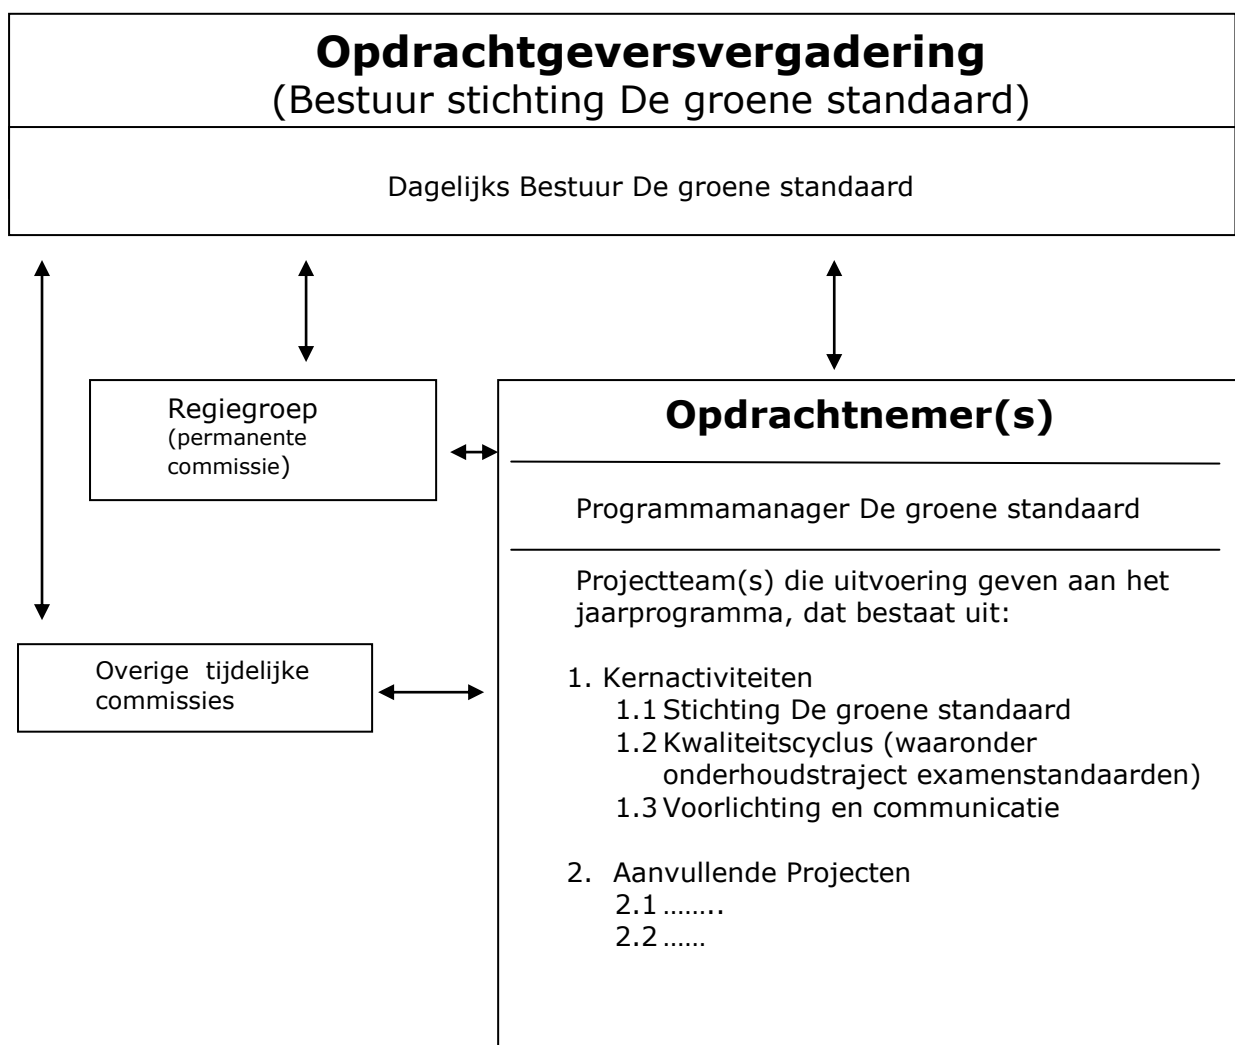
Opdrachtgeversvergadering
(Bestuur stichting De groene standaard)

Dagelijks Bestuur De groene standaard

Regiegroep
(permanente commissie)

Overige tijdelijke commissies

Opdrachtnemer(s)

Programmamanager De groene standaard

Projectteam(s) die uitvoering geven aan het jaarprogramma, dat bestaat uit:

1. Kernactiviteiten
1.1 Stichting De groene standaard
1.2 Kwaliteitscyclus (waaronder onderhoudstraject examenstandaarden)
1.3 Voorlichting en communicatie

2. Aanvullende Projecten
2.1 ……..
2.2 ……